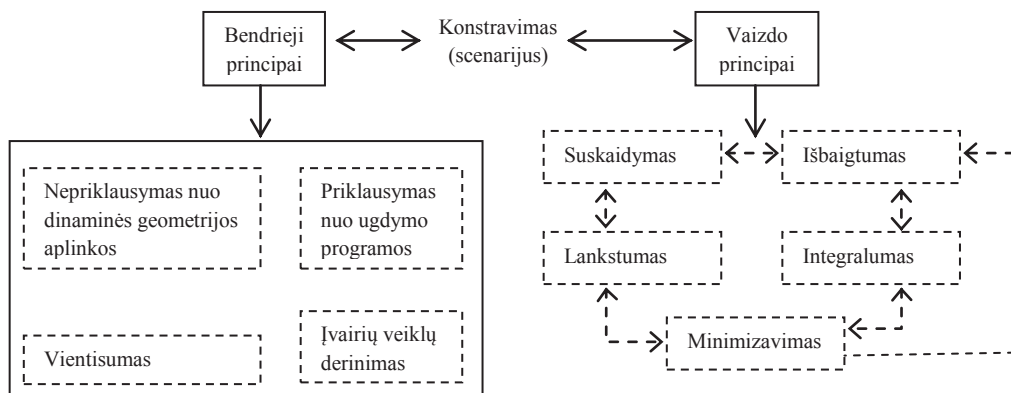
Bendrieji principai

Konstravimas (scenarijus)

Vaizdo principai

Nepriklausymas nuo dinaminės geometrijos aplinkos

Priklausymas nuo ugdymo programos

Vientisumas

Įvairių veiklų derinimas

Suskaidymas

Išbaigtumas

Lankstumas

Integralumas

Minimizavimas